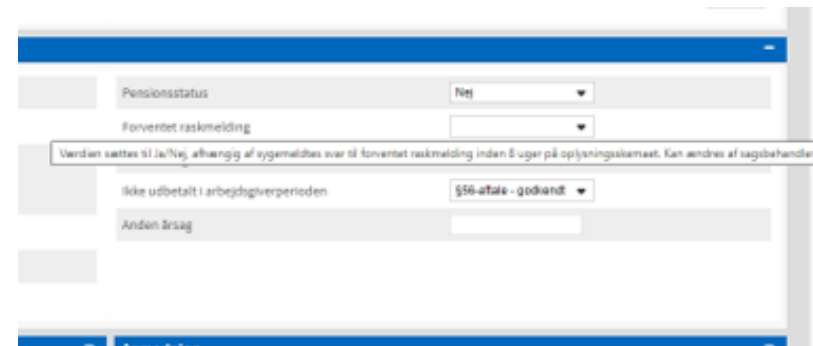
Pensionsstatus

Nej

Forventet raskmelding

Værdien sættes til Ja/Nej, afhængig af sygemeldtes svar til forventet raskmelding inden 8 uger på oplysningsskemaet. Kan ændres af sagsbehandler

Ikke udbetalt i arbejdsgiverperioden

§56-aftale - godkendt

Anden årsag